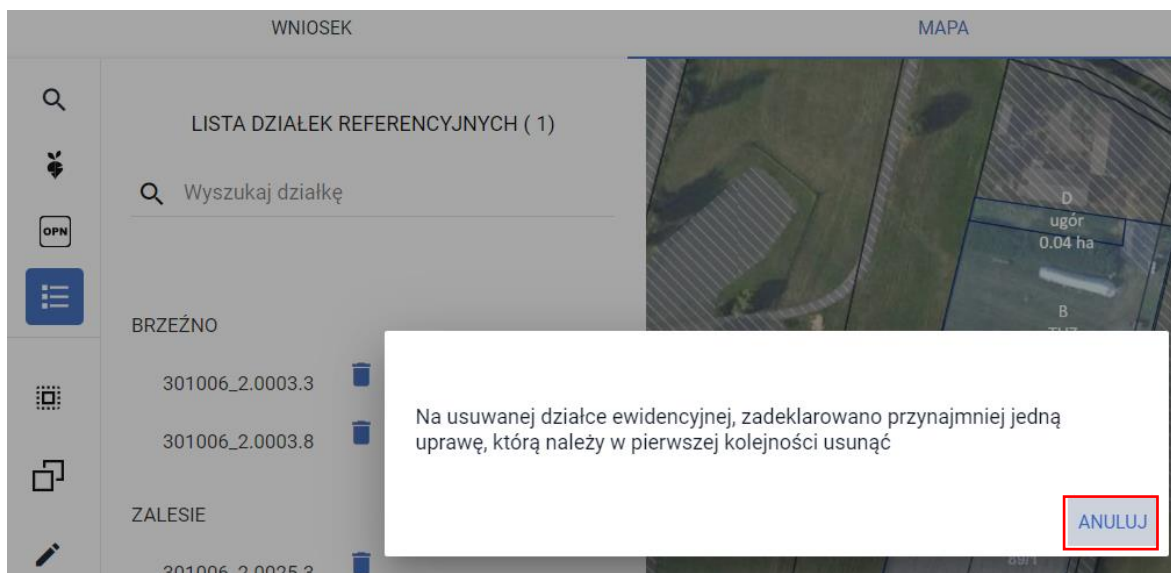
WNIOSEK

MAPA

OPN

LISTA DZIAŁEK REFERENCYJNYCH ( 1)

Wyszukaj działkę

BRZEŹNO

301006_2.0003.3

301006_2.0003.8

ZALESIE

301006_2.0025.3

D
ugór
0.04 ha

B
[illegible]

Na usuwanej działce ewidencyjnej, zadeklarowano przynajmniej jedną uprawę, którą należy w pierwszej kolejności usunąć

ANULUJ